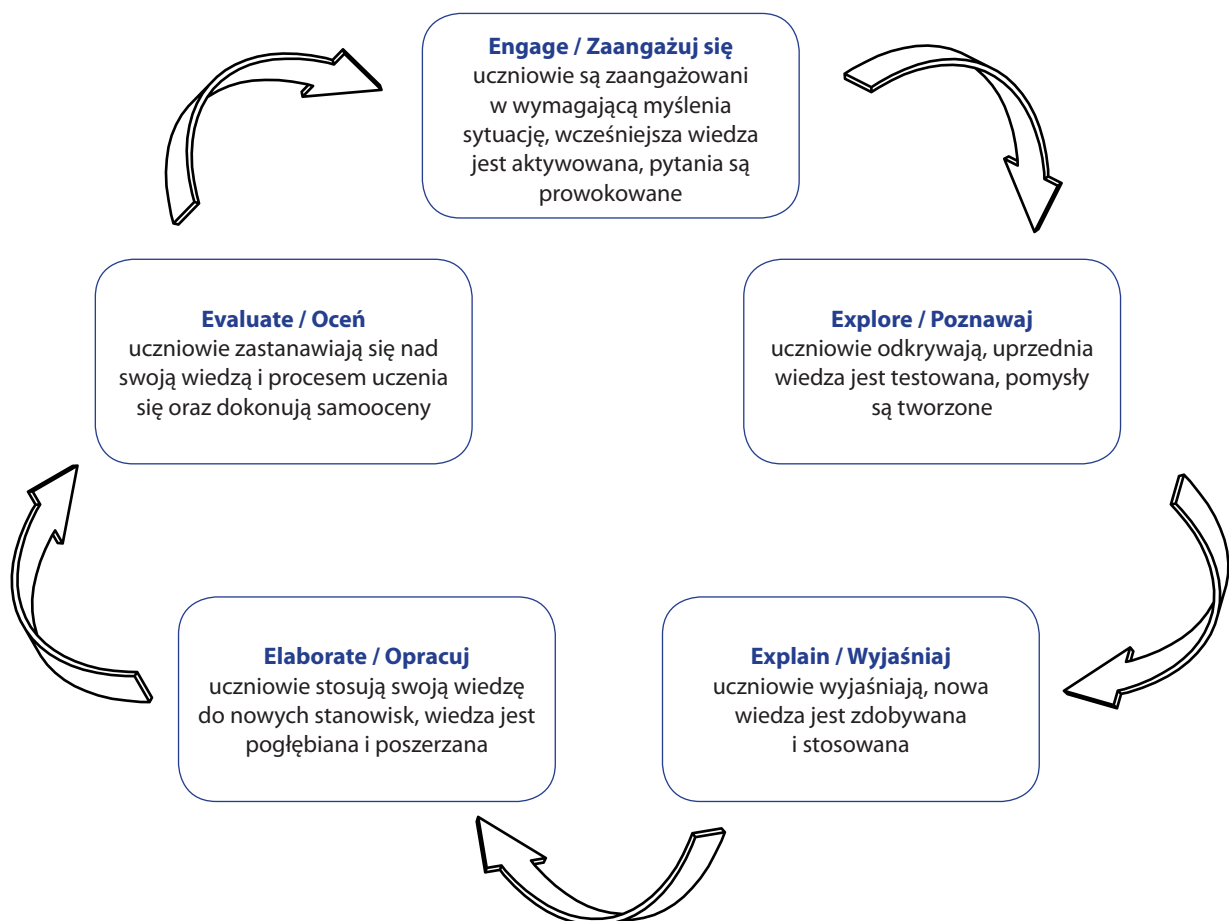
**Engage / Zaangażuj się**
uczniowie są zaangażowani w wymagającą myślenia sytuację, wcześniejsza wiedza jest aktywowana, pytania są prowokowane

**Explore / Poznawaj**
uczniowie odkrywają, uprzednia wiedza jest testowana, pomysły są tworzone

**Explain / Wyjaśniaj**
uczniowie wyjaśniają, nowa wiedza jest zdobywana i stosowana

**Elaborate / Opracuj**
uczniowie stosują swoją wiedzę do nowych stanowisk, wiedza jest pogłębiana i poszerzana

**Evaluate / Oceń**
uczniowie zastanawiają się nad swoją wiedzą i procesem uczenia się oraz dokonują samooceny